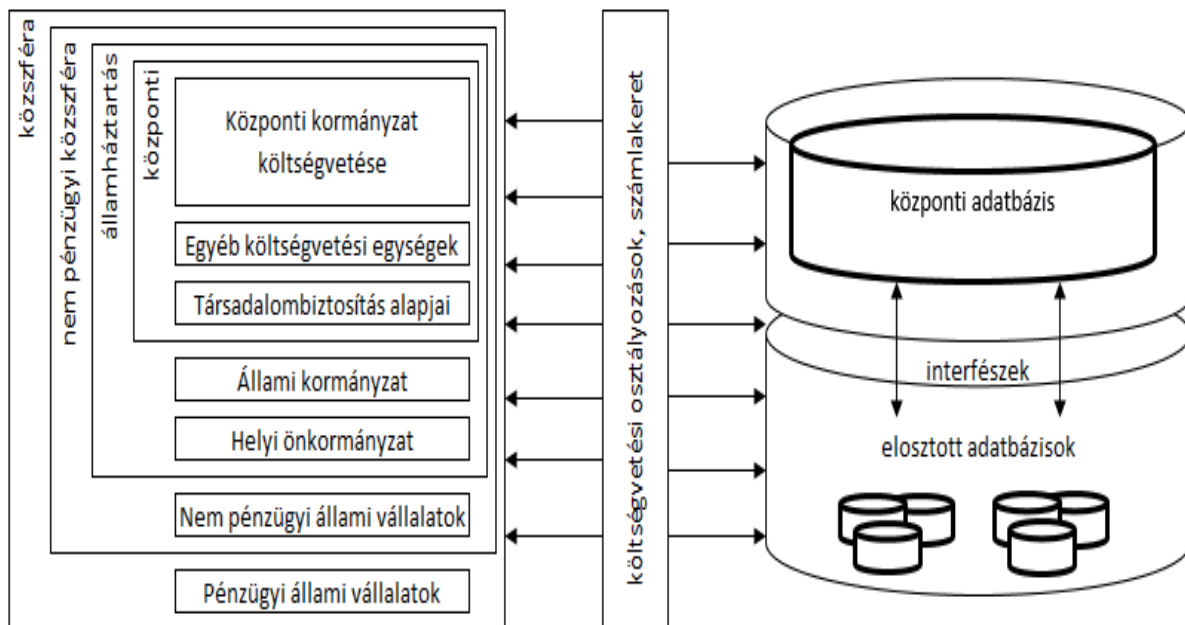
közszféra

nem pénzügyi közszféra

államháztartás

központi

Központi kormányzat költségvetése

Egyéb költségvetési egységek

Társadalombiztosítás alapjai

Állami kormányzat

Helyi önkormányzat

Nem pénzügyi állami vállalatok

Pénzügyi állami vállalatok

költségvetési osztályozások, számlakeret

központi adatbázis

interfészek

elosztott adatbázisok